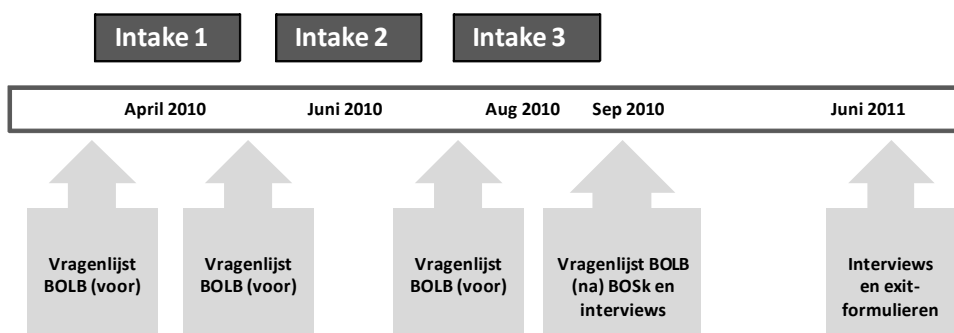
Intake 1

Intake 2

Intake 3

April 2010

Juni 2010

Aug 2010

Sep 2010

Juni 2011

Vragenlijst BOLB (voor)

Vragenlijst BOLB (voor)

Vragenlijst BOLB (voor)

Vragenlijst BOLB (na) BOSk en interviews

Interviews en exitformulieren